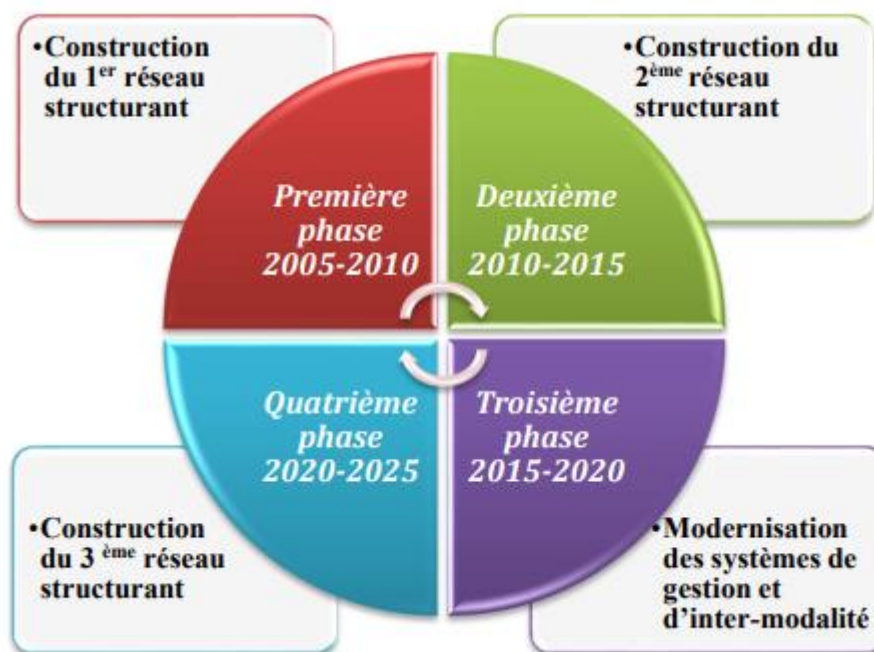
•Construction du 1$^{er}$ réseau structurant

•Construction du 2$^{ème}$ réseau structurant

Première phase 2005-2010

Deuxième phase 2010-2015

Quatrième phase 2020-2025

Troisième phase 2015-2020

•Construction du 3 $^{ème}$ réseau structurant

•Modernisation des systèmes de gestion et d'inter-modalité